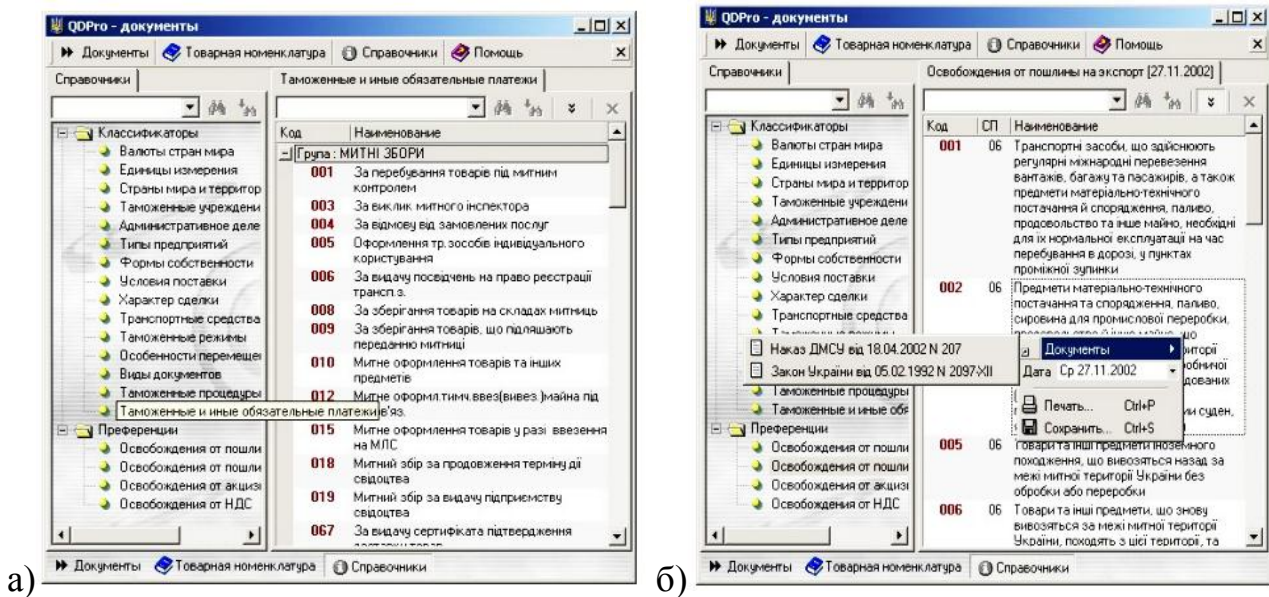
QDPro - документы

Документы Товарная номенклатура Справочники Помощь

Справочники | Таможенные и иные обязательные платежи

Классификаторы
Валюты стран мира
Единицы измерения
Страны мира и территор
Таможенные учреждени
Административное деле
Типы предприятий
Формы собственности
Условия поставки
Характер сделки
Транспортные средства
Таможенные режимы
Особенности перемеще
Виды документов
Таможенные процедуры
Таможенные и иные обязательные платежи
Преференции
Освобождения от пошли
Освобождения от пошли
Освобождения от акцизі
Освобождения от НДС

| Код | Наименование |
|---|---|
| | Група : МИТНІ ЗБОРИ |
| 001 | За перебування товарів під митним контролем |
| 003 | За виклик митного інспектора |
| 004 | За відмову від замовлених послуг |
| 005 | Оформлення тр. зособів індивідуального користування |
| 006 | За видачу посвідчень на право реєстрації трансп.з. |
| 008 | За зберігання товарів на складах митниць |
| 009 | За зберігання товарів, що підлягають переданню митниці |
| 010 | Митне оформлення товарів та інших предметів |
| 012 | Митне оформл.тимч.ввез(вивез.)майна під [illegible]'яз. |
| 015 | Митне оформлення товарів у разі ввезення на МЛС |
| 018 | Митний збір за продовження терміну дії свідоцтва |
| 019 | Митний збір за видачу підприємству свідоцтва |
| 067 | За видачу сертифіката підтвердження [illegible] |

Документы Товарная номенклатура Справочники

а)

QDPro - документы

Документы Товарная номенклатура Справочники Помощь

Справочники | Освобождения от пошлины на экспорт [27.11.2002]

Классификаторы
Валюты стран мира
Единицы измерения
Страны мира и территор
Таможенные учреждени
Административное деле
Типы предприятий
Формы собственности
Условия поставки
Характер сделки
Транспортные средства
Таможенные процедуры
Таможенные и иные обя
Преференции
Освобождения от пошли
Освобождения от пошли
Освобождения от акцизі
Освобождения от НДС

| Код | СП | Наименование |
|---|---|---|
| 001 | 06 | Транспортні засоби, що здійснюють регулярні міжнародні перевезення вантажів, багажу та пасажирів, а також предметі матеріально-технічного постачання й спорядження, паливо, продовольство та інше майно, необхідні для їх нормальної експлуатації на час перебування в дорозі, у пунктах проміжної зупинки |
| 002 | 06 | Предмети матеріально-технічного постачання та спорядження, паливо, сировина для промислової переробки, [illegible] |
| 005 | 06 | Товари та інші предмети іноземного походження, що вивозяться назад за межі митної території України без обробки або переробки |
| 006 | 06 | Товари та інші предмети, що знову вивозяться за межі митної території України, походять з цієї території, та |

Наказ ДМСУ від 18.04.2002 N 207
Закон України від 05.02.1992 N 2097-XII

Документы
Дата Ср 27.11.2002
Печать... Ctrl+P
Сохранить... Ctrl+S

Документы Товарная номенклатура Справочники

б)